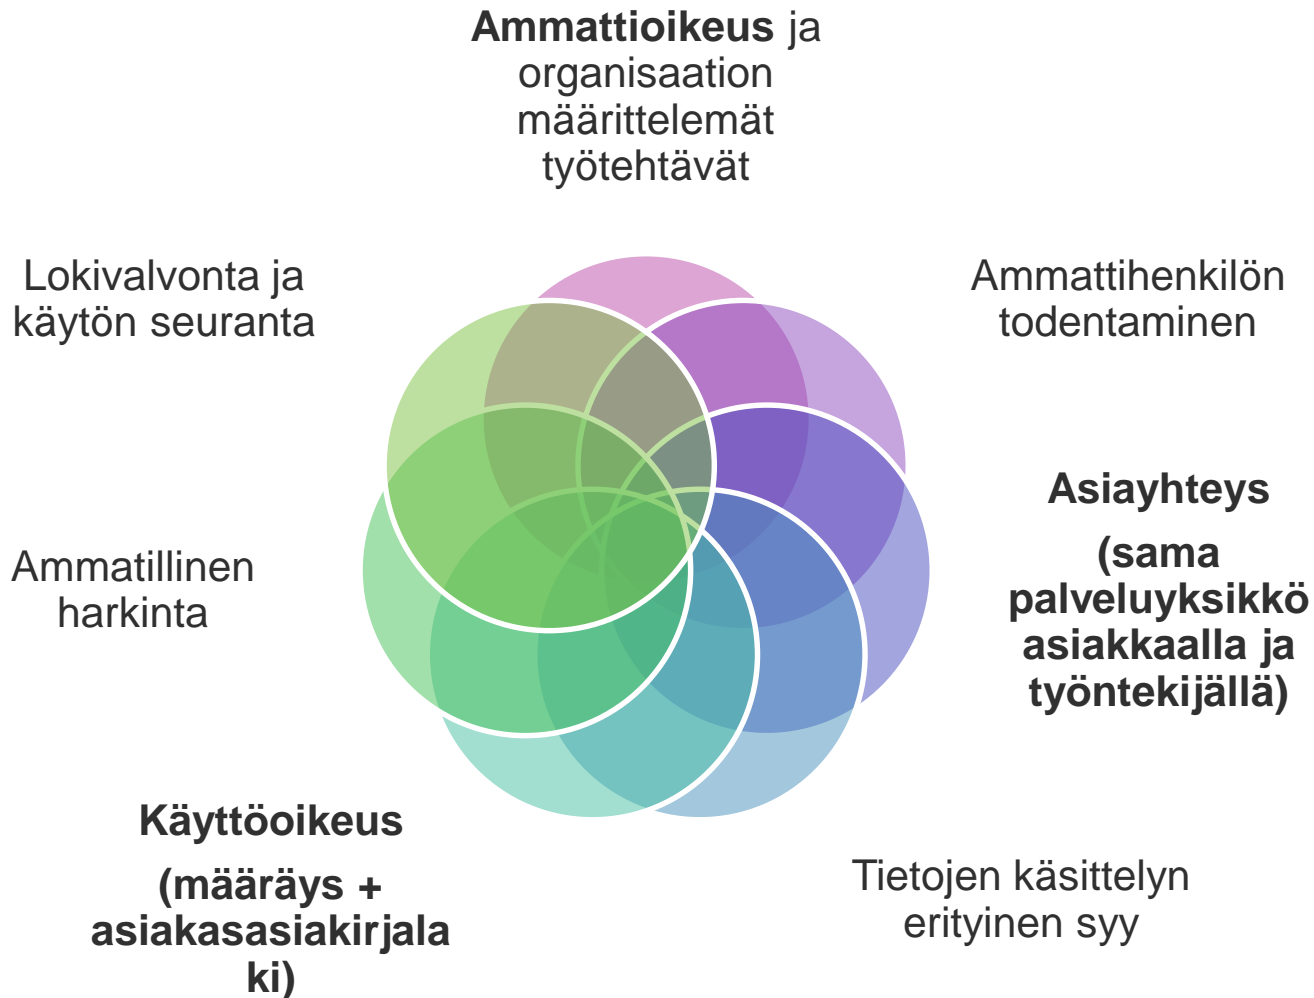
**Ammattioikeus** ja organisaation määrittelemät työtehtävät

Ammattihenkilön todentaminen

**Asiayhteys**

**(sama palveluyksikkö asiakkaalla ja työntekijällä)**

Tietojen käsittelyn erityinen syy

**Käyttöoikeus**

**(määräys + asiakasasiakirjalaki)**

Ammatillinen harkinta

Lokivalvonta ja käytön seuranta